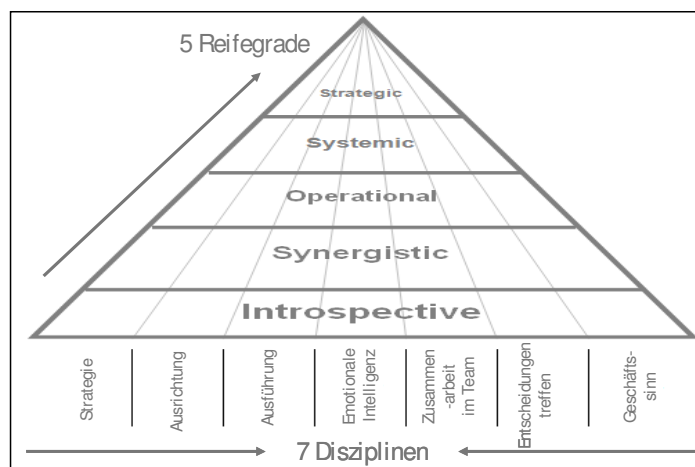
5 Reifegrade

Strategic

Systemic

Operational

Synergistic

Introspective

| Strategie | Ausrichtung | Ausführung | Emotionale Intelligenz | Zusammen -arbeit im Team | Entscheidungen treffen | Geschäfts-sinn |
|---|---|---|---|---|---|---|

7 Disziplinen